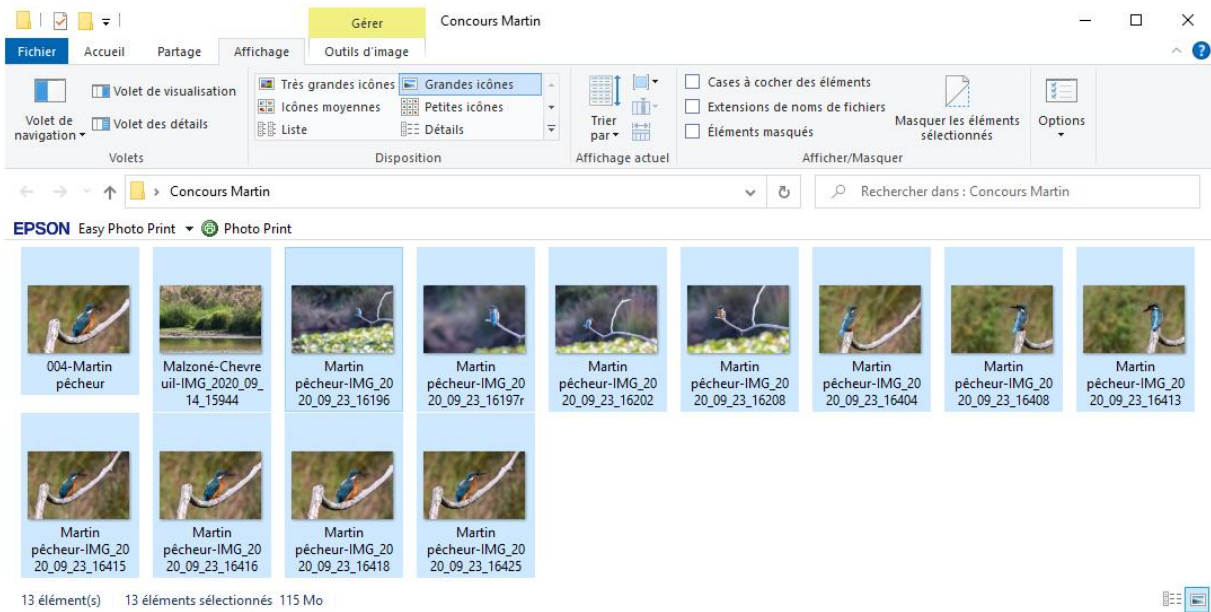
Gérer

Concours Martin

Fichier Accueil Partage Affichage Outils d'image

Volet de navigation

Volet de visualisation

Volet des détails

Volets

Très grandes icônes

Grandes icônes

Icônes moyennes

Petites icônes

Liste

Détails

Disposition

Trier par

Affichage actuel

Cases à cocher des éléments

Extensions de noms de fichiers

Éléments masqués

Masquer les éléments sélectionnés

Afficher/Masquer

Options

Concours Martin

Rechercher dans : Concours Martin

EPSON Easy Photo Print Photo Print

004-Martin pêcheur

Malzoné-Chevreuil-IMG_2020_09_14_15944

Martin pêcheur-IMG_2020_09_23_16196

Martin pêcheur-IMG_2020_09_23_16197r

Martin pêcheur-IMG_2020_09_23_16202

Martin pêcheur-IMG_2020_09_23_16208

Martin pêcheur-IMG_2020_09_23_16404

Martin pêcheur-IMG_2020_09_23_16408

Martin pêcheur-IMG_2020_09_23_16413

Martin pêcheur-IMG_2020_09_23_16415

Martin pêcheur-IMG_2020_09_23_16416

Martin pêcheur-IMG_2020_09_23_16418

Martin pêcheur-IMG_2020_09_23_16425

13 élément(s) 13 éléments sélectionnés 115 Mo